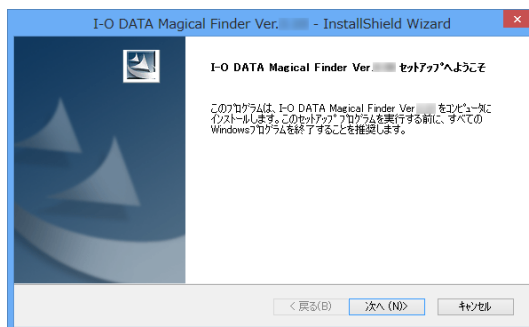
I-O DATA Magical Finder Ver.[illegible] - InstallShield Wizard

I-O DATA Magical Finder Ver.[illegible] セットアップへようこそ

このプログラムは、I-O DATA Magical Finder Ver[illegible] をコンピュータにインストールします。このセットアップ プログラムを実行する前に、すべてのWindowsプログラムを終了することを推奨します。

< 戻る(B)

次へ (N)>

キャンセル